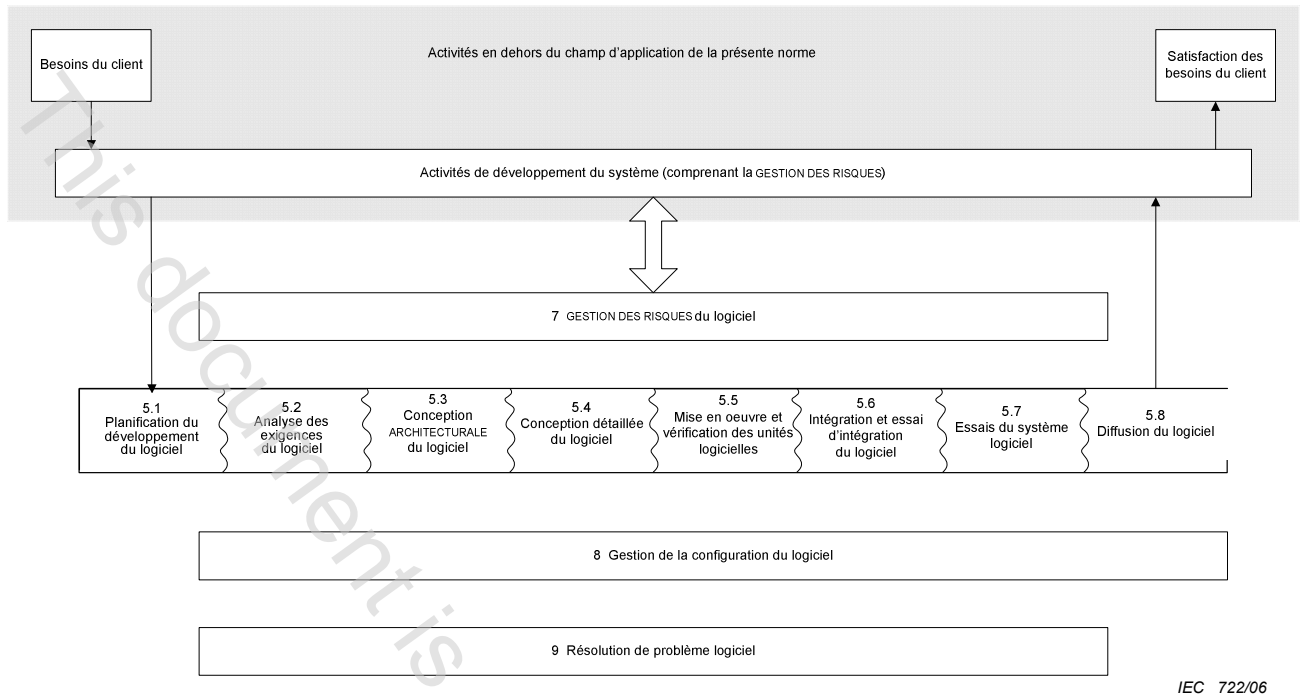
Besoins du client

Activités en dehors du champ d'application de la présente norme

Satisfaction des besoins du client

Activités de développement du système (comprenant la GESTION DES RISQUES)

7 GESTION DES RISQUES du logiciel

5.1
Planification du développement du logiciel

5.2
Analyse des exigences du logiciel

5.3
Conception ARCHITECTURALE du logiciel

5.4
Conception détaillée du logiciel

5.5
Mise en oeuvre et vérification des unités logicielles

5.6
Intégration et essai d'intégration du logiciel

5.7
Essais du système logiciel

5.8
Diffusion du logiciel

8 Gestion de la configuration du logiciel

9 Résolution de problème logiciel

IEC 722/06

This document is